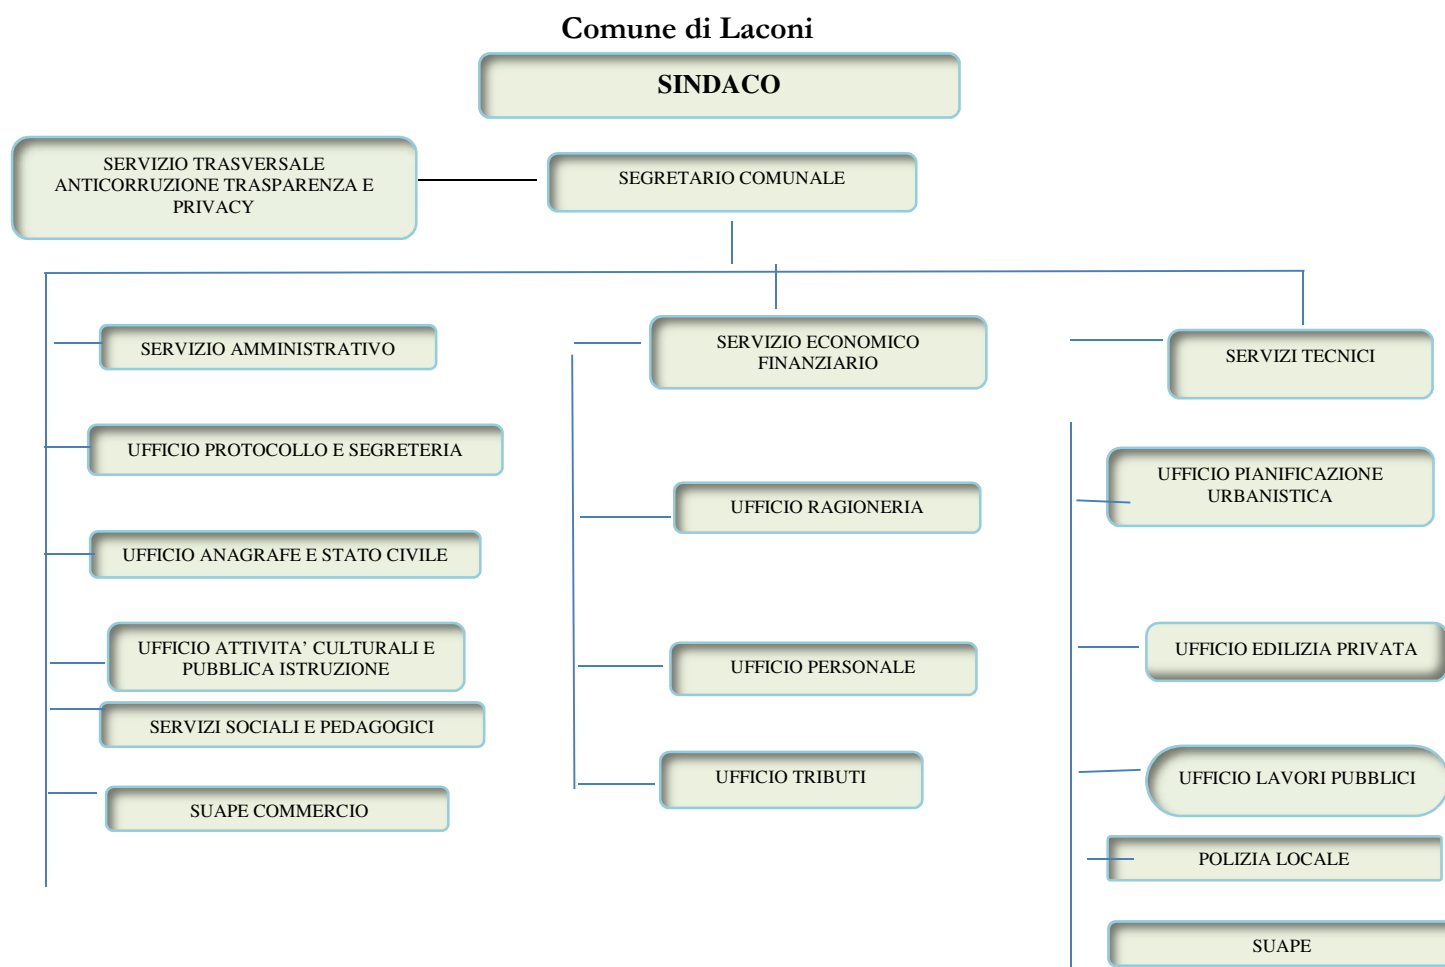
Comune di Laconi

SINDACO

SERVIZIO TRASVERSALE ANTICORRUZIONE TRASPARENZA E PRIVACY

SEGRETARIO COMUNALE

SERVIZIO AMMINISTRATIVO

UFFICIO PROTOCOLLO E SEGRETERIA

UFFICIO ANAGRAFE E STATO CIVILE

UFFICIO ATTIVITA' CULTURALI E PUBBLICA ISTRUZIONE

SERVIZI SOCIALI E PEDAGOGICI

SUAPE COMMERCIO

SERVIZIO ECONOMICO FINANZIARIO

UFFICIO RAGIONERIA

UFFICIO PERSONALE

UFFICIO TRIBUTI

SERVIZI TECNICI

UFFICIO PIANIFICAZIONE URBANISTICA

UFFICIO EDILIZIA PRIVATA

UFFICIO LAVORI PUBBLICI

POLIZIA LOCALE

SUAPE